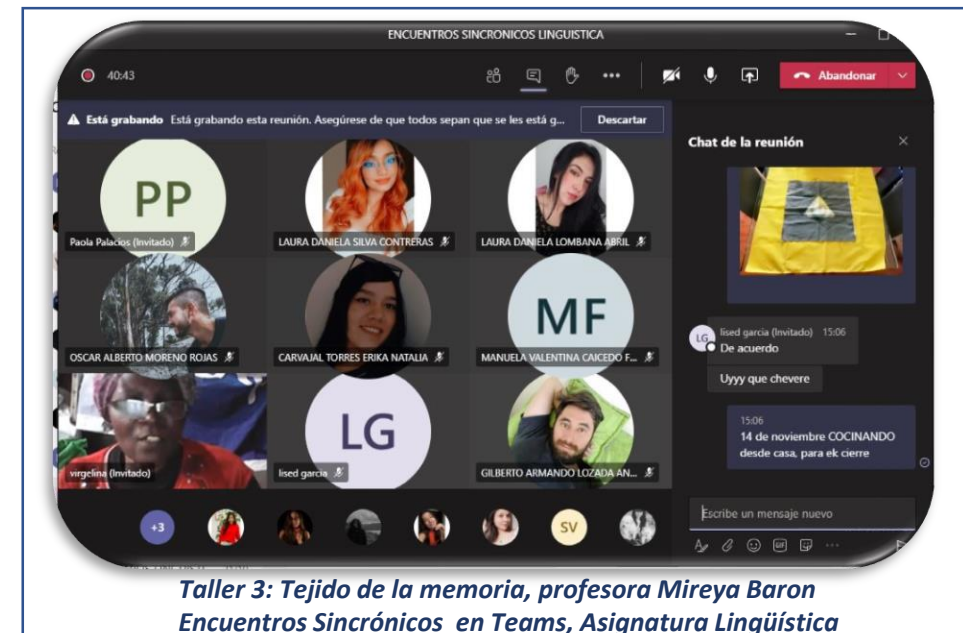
ENCUENTROS SINCRONICOS LINGUISTICA

40:43

Abandonar

Está grabando Está grabando esta reunión. Asegúrese de que todos sepan que se les está g...

Descartar

PP

Paola Palacios (Invitado)

LAURA DANIELA SILVA CONTRERAS

LAURA DANIELA LOMBANA ABRIL

OSCAR ALBERTO MORENO ROJAS

CARVAJAL TORRES ERIKA NATALIA

MF

MANUELA VALENTINA CAICEDO F...

virgelina (Invitado)

LG

lised garcia

GILBERTO ARMANDO LOZADA AN...

+3

SV

Chat de la reunión

LG

lised garcia (Invitado) 15:06

De acuerdo

Uyyy que chevere

15:06

14 de noviembre COCINANDO desde casa, para ek cierre

Escribe un mensaje nuevo

Taller 3: Tejido de la memoria, profesora Mireya Baron

Encuentros Sincrónicos en Teams, Asignatura Lingüística